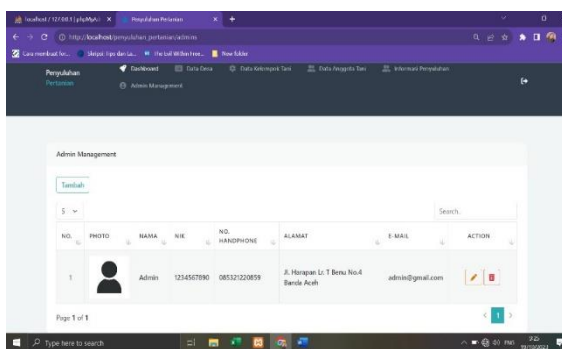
localhost / 127.0.0.1 | phpMyA... × Penyuluhan Pertanian × +

http://localhost/penyuluhan_pertanian/admins

Cara membuat for... Skripsi: Tips dan La... the Lali Within free... New folder

Penyuluhan Pertanian

Dashboard Data Desa Data Kelompok Tani Data Anggota Tani Informasi Penyuluhan

Admin Management

Admin Management

Tambah

5

Search

| NO. | PHOTO | NAMA | NIK | NO. HANDPHONE | ALAMAT | E-MAIL | ACTION |
|---|---|---|---|---|---|---|---|
| 1 | | Admin | 1234567890 | 085321220859 | Jl. Harapan Lr. T Benu No.4 Banda Aceh | admin@gmail.com | |

Page 1 of 1

1

Type here to search

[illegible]